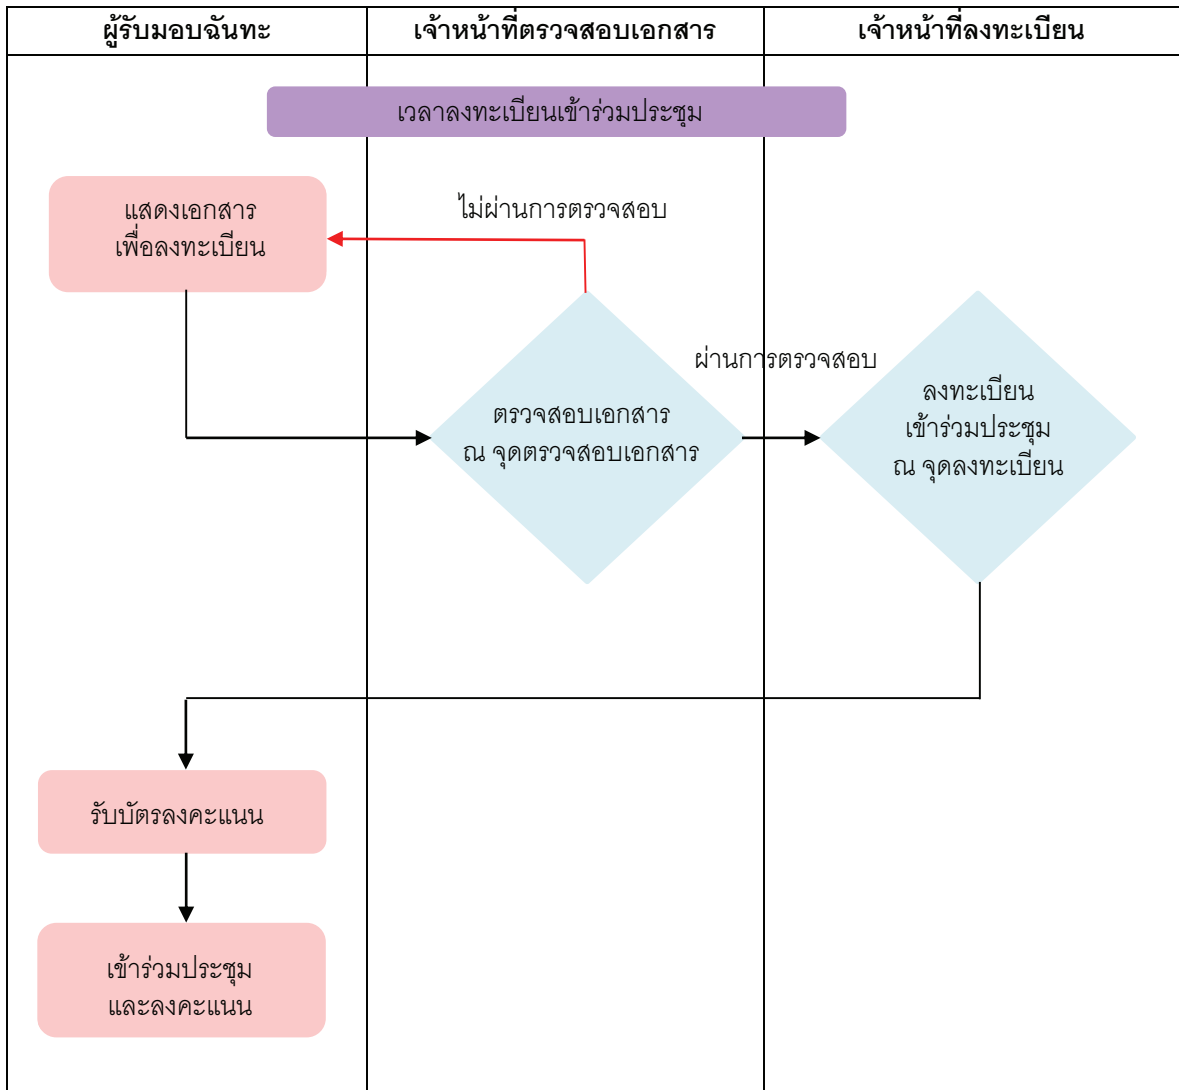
| ผู้รับมอบฉันทะ | เจ้าหน้าที่ตรวจสอบเอกสาร | เจ้าหน้าที่ลงทะเบียน |
|---|---|---|

เวลาลงทะเบียนเข้าร่วมประชุม

แสดงเอกสาร เพื่อลงทะเบียน

ไม่ผ่านการตรวจสอบ

ตรวจสอบเอกสาร ณ จุดตรวจสอบเอกสาร

ผ่านการตรวจสอบ

ลงทะเบียน เข้าร่วมประชุม ณ จุดลงทะเบียน

รับบัตรลงคะแนน

เข้าร่วมประชุม และลงคะแนน